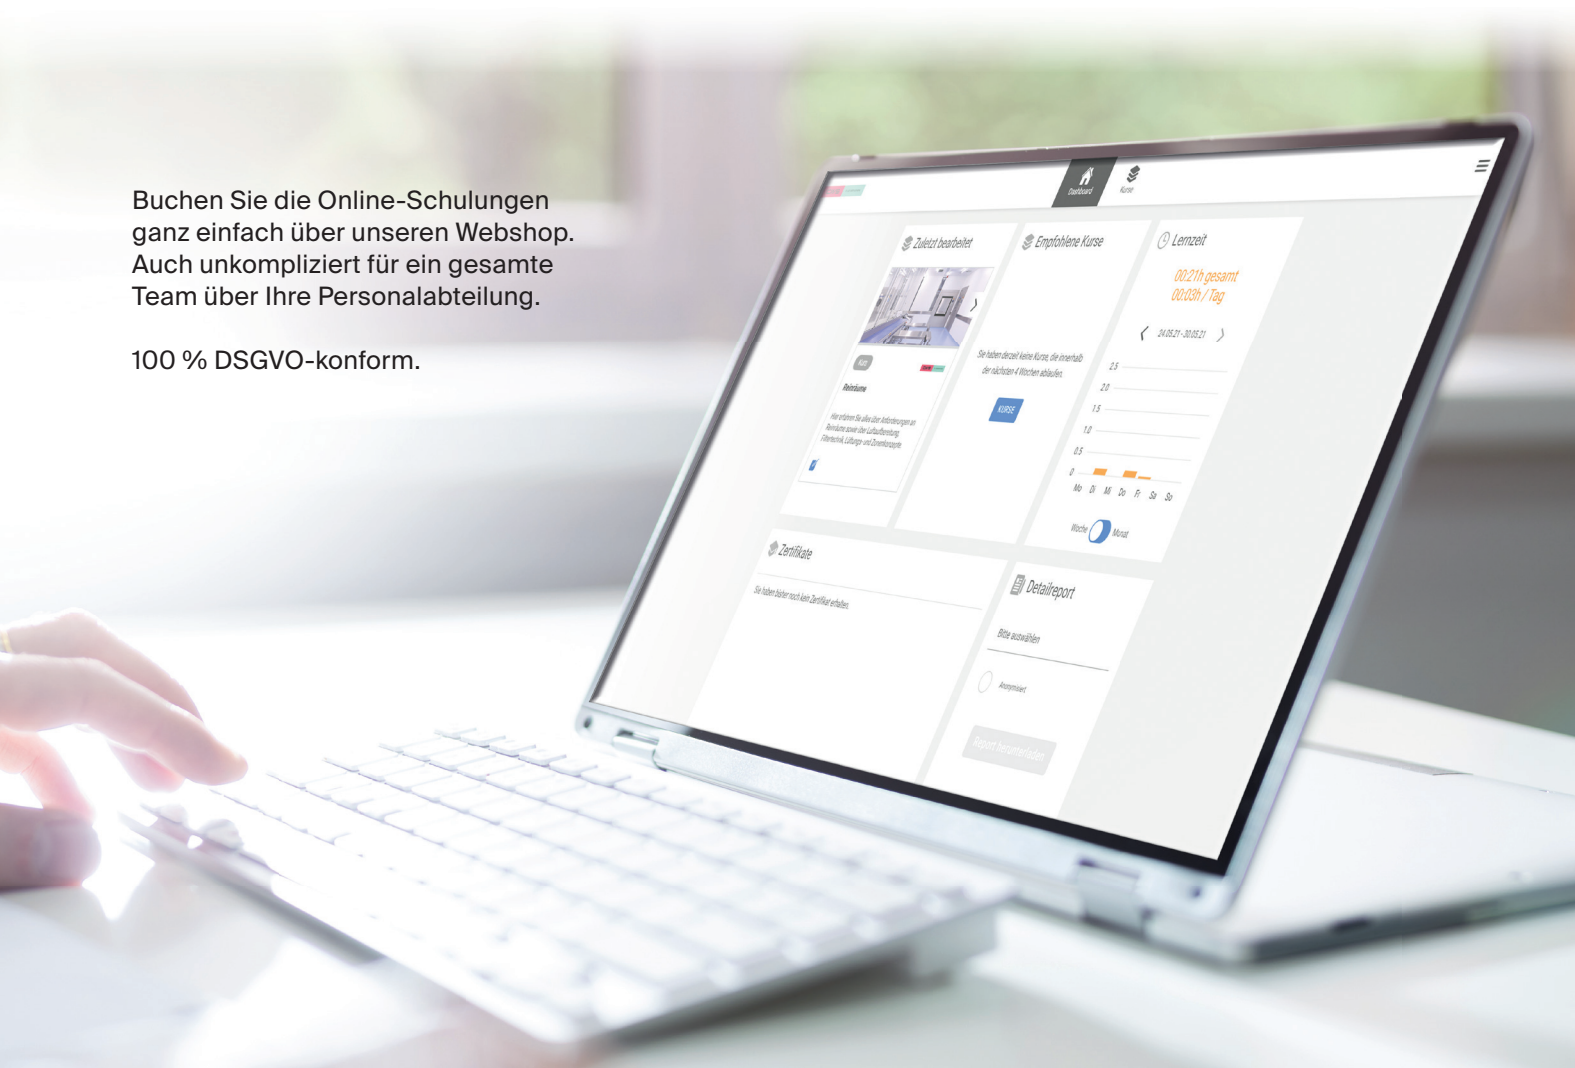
Buchen Sie die Online-Schulungen ganz einfach über unseren Webshop. Auch unkompliziert für ein gesamte Team über Ihre Personalabteilung.

100 % DSGVO-konform.

Dashboard
Kurse

Zuletzt bearbeitet
Kurs
Reinräume
Hier erfahren Sie alles über Anforderungen an Reinräume sowie über Luftaufbereitung, Filtertechnik, Lüftungs- und Zonenkonzepte.

Empfohlene Kurse
Sie haben derzeit keine Kurse, die innerhalb der nächsten 4 Wochen ablaufen.
KURSE

Lernzeit
00:21h gesamt
00:03h / Tag
24.05.21 - 30.05.21
2.5
2.0
1.5
1.0
0.5
0
Mo Di Mi Do Fr Sa So
Woche Monat

Zertifikate
Sie haben bisher noch kein Zertifikat erhalten.

Detailreport
Bitte auswählen
Anonymisiert
Report herunterladen